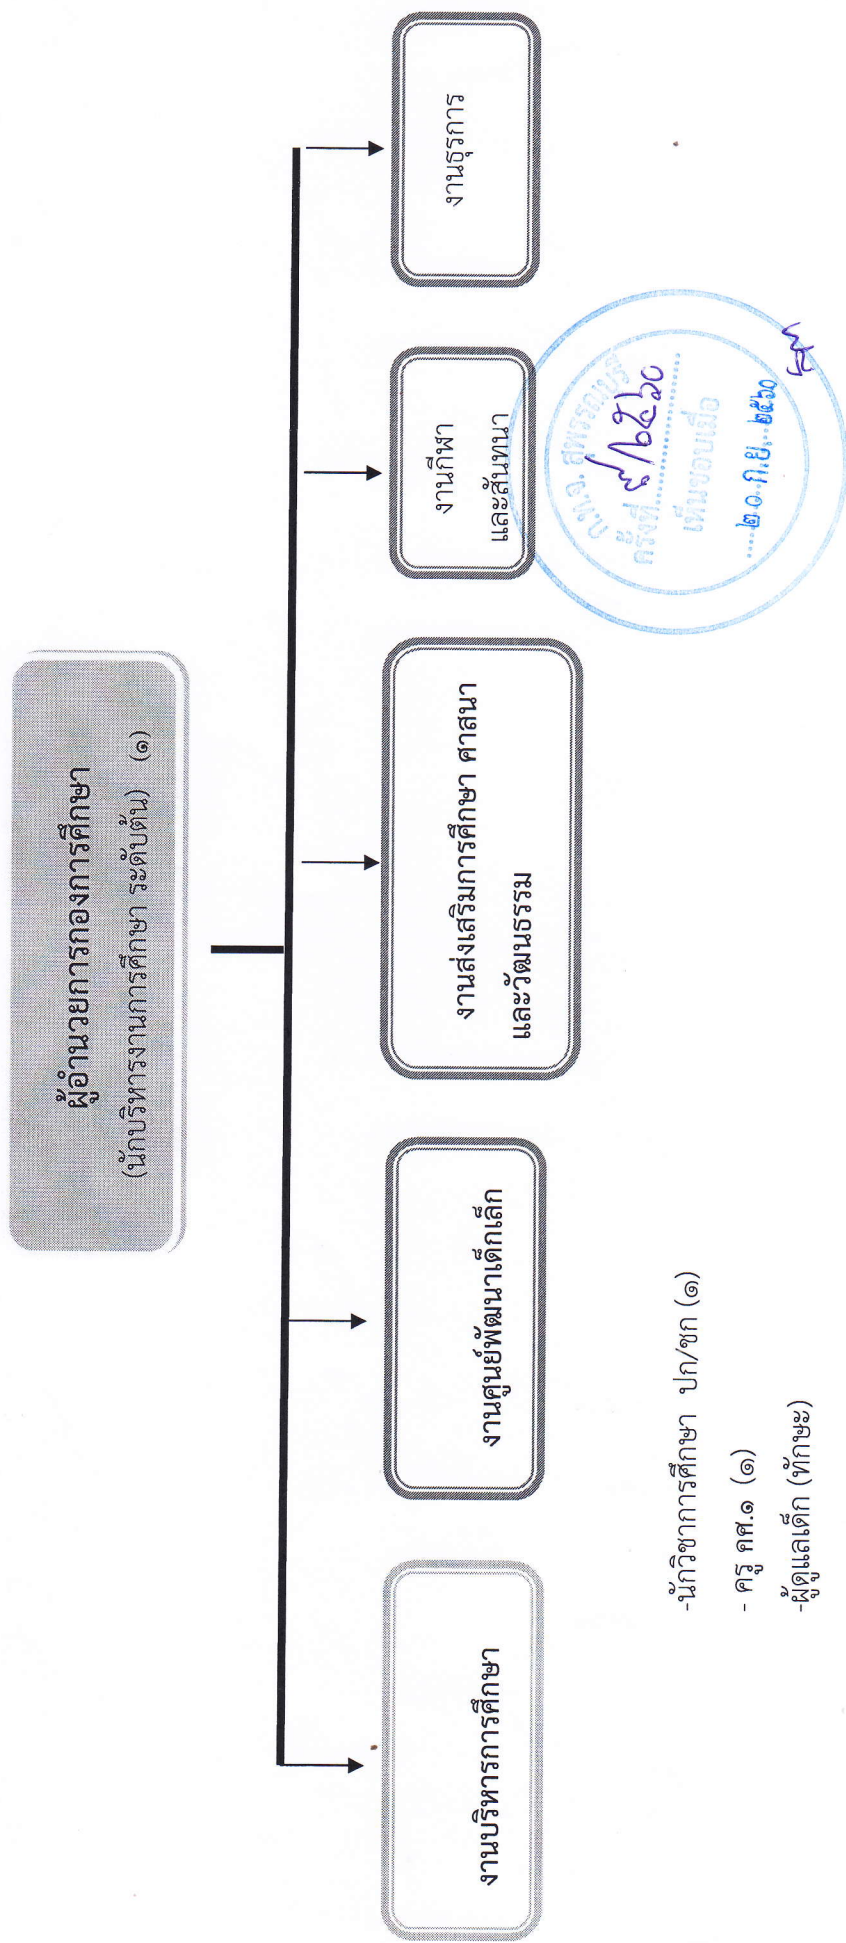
ผู้อำนวยการกองการศึกษา
(นักบริหารงานการศึกษา ระดับต้น) (๑)

งานบริหารการศึกษา

งานศูนย์พัฒนาเด็กเล็ก

งานส่งเสริมการศึกษา ศาสนา และวัฒนธรรม

งานกีฬา และสันทนา

งานธุรการ

-นักวิชาการศึกษา ปก/ชก (๑)
- ครู คศ.๑ (๑)
-ผู้ดูแลเด็ก (ทักษะ)

อบจ. สุพรรณบุรี
ครั้งที่ ๔/๒๕๖๐
เห็นชอบเมื่อ
๒๐ ก.ย. ๒๕๖๐